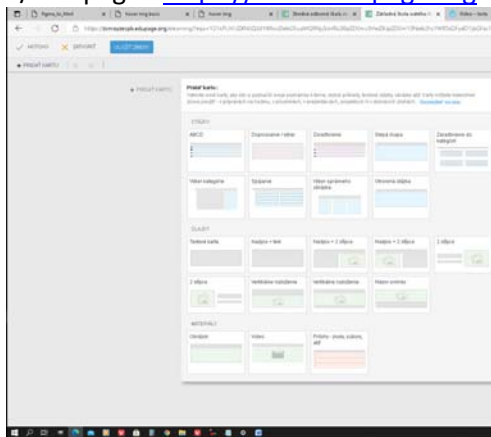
HOTOVO  ZRUŠIŤ  ULOŽIŤ ZMENY

+ PRIDAŤ KARTU

+ PRIDAŤ KARTU

Pridať kartu

ÚLOHY

ABCD
Doplňovanie v texte
Zoraďovanie
Slepá mapa
Zaraďovanie do kategórií
Výber kategórie
Spájanie
Výber správneho obrázka
Otvorená otázka

OBSAH

Textová karta
Nadpis + text
Nadpis + 1 obrázok
Nadpis + 2 obrázky
1 obrázok
2 obrázky
Vertikálne rozdelenie
Vertikálne rozdelenie
Rozdelenie
Nápis v strede

MATERIÁLY

Obrázok
Video
Prílohy - texty, súbory, ...